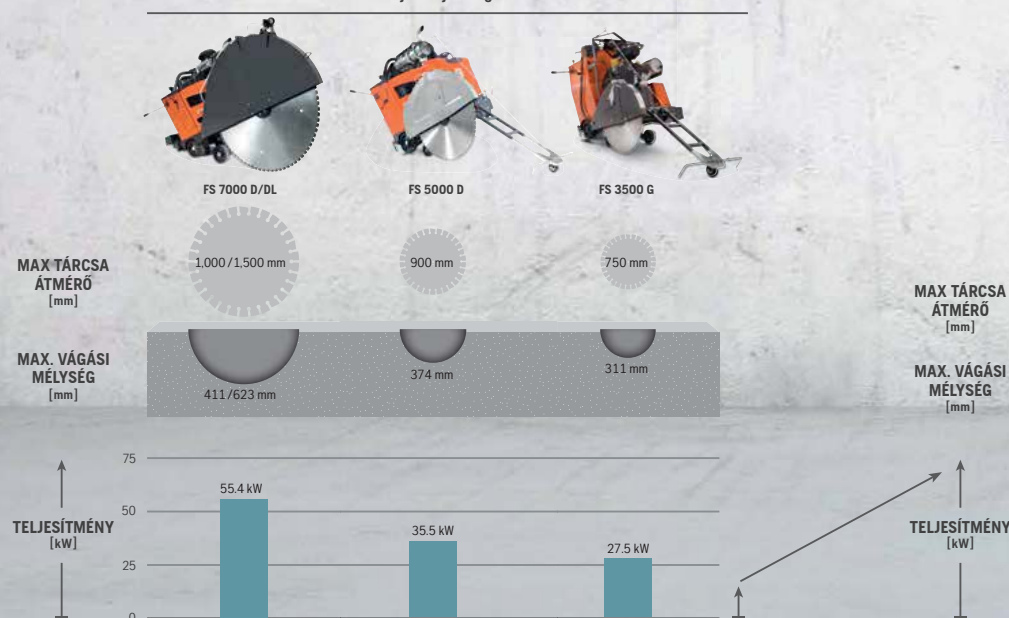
FS 7000 D/DL

FS 5000 D

FS 3500 G

MAX TÁRCSA ÁTMÉRŐ [mm]

1,000 / 1,500 mm

900 mm

750 mm

MAX. VÁGÁSI MÉLYSÉG [mm]

411 / 623 mm

374 mm

311 mm

TELJESÍTMÉNY [kW]

75

50

25

0

55.4 kW

35.5 kW

27.5 kW

MAX TÁRCSA ÁTMÉRŐ [mm]

MAX. VÁGÁSI MÉLYSÉG [mm]

TELJESÍTMÉNY [kW]